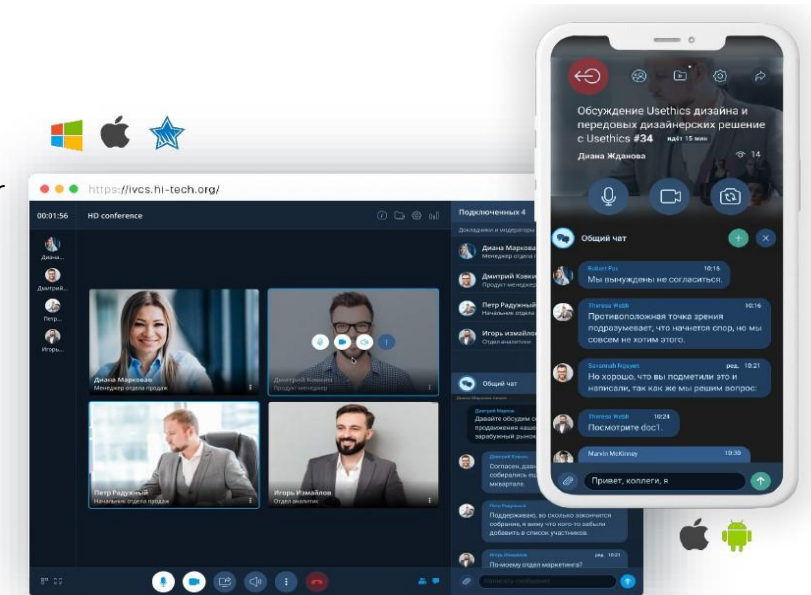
https://ivcs.hi-tech.org/

00:01:56 HD conference

Диана...
Дмитрий...
Петр...
Игорь...

Диана Маркова
Менеджер отдела продаж

Дмитрий Ковкин
Продукт менеджер

Петр Радужный
Начальник отдела продаж

Игорь Измайлов
Отдел аналитики

Подключенные 4

Докладчики и модераторы

Диана Маркова
Менеджер отдела продаж

Дмитрий Ковкин
Продукт-менеджер

Петр Радужный
Начальник отдела

Игорь Измайлов
Отдел аналитики

Общий чат

Дмитрий Марков
Давайте обсудим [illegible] продвижения наше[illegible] зарубежный рынок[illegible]

Дмитрий Ковкин
Согласен, давай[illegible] собирались им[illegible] мкварталe.

Поддерживаю, во сколько закончится собрание, я вижу что кого-то забыли добавить в список участников.

Игорь Измайлов
По-моему отдел маркетинга?

Написать сообщение

Обсуждение Usethics дизайна и передовых дизайнерских решение с Usethics #34 идёт 15 мин

Диана Жданова 14

Общий чат

Robert Fox 10:16
Мы вынуждены не согласиться.

Theresa Webb 10:16
Противоположная точка зрения подразумевает, что начнется спор, но мы совсем не хотим этого.

Savannah Nguyen ред. 10:21
Но хорошо, что вы подметили это и написали, так как же мы решим вопрос

Theresa Webb 10:24
Посмотрите doc1.

Marvin McKinney 10:30

Привет, коллеги, я